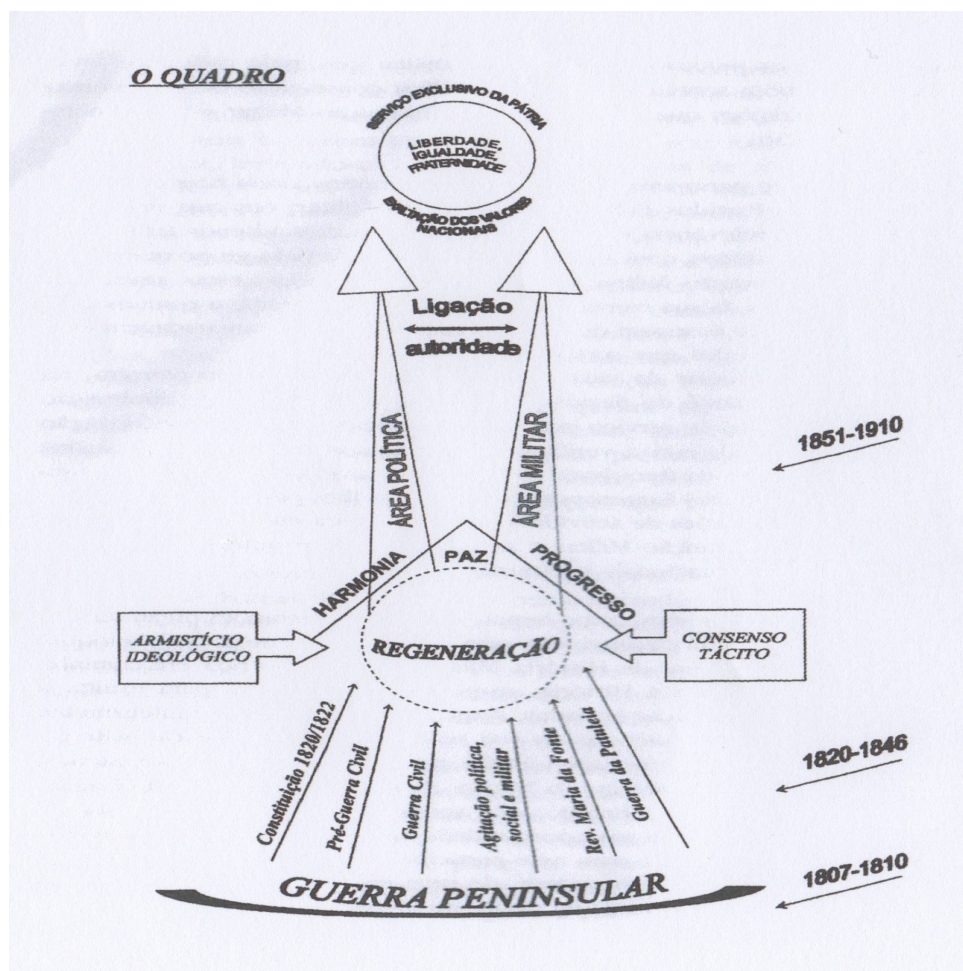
O QUADRO

SERVIÇO EXCLUSIVO DA PÁTRIA

LIBERDADE, IGUALDADE, FRATERNIDADE

EXALTAÇÃO DOS VALORES NACIONAIS

Ligação

autoridade

ÁREA POLÍTICA

ÁREA MILITAR

1851-1910

HARMONIA

PAZ

PROGRESSO

ARMISTÍCIO IDEOLÓGICO

REGENERAÇÃO

CONSENSO TÁCITO

1820-1846

Constituição 1820/1822

Pré-Guerra Civil

Guerra Civil

Agitação política, social e militar

Rev. Maria da Fonte

Guerra da Patuleia

GUERRA PENINSULAR

1807-1810